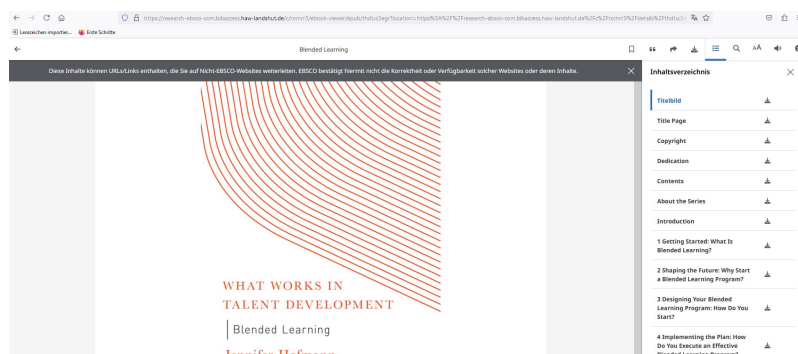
https://research-ebsco-com.bibaccess.haw-landshut.de/c/romn3/ebook-viewer/epub/thdtsc3egr?location=https%3A%2F%2Fresearch-ebsco-com.bibaccess.haw-landshut.de%2Fc%2Fromn3%2Fdetails%2Fthdtsc3e

Lesezeichen importier... Erste Schritte

Blended Learning

Diese Inhalte können URLs/Links enthalten, die Sie auf Nicht-EBSCO-Websites weiterleiten. EBSCO bestätigt hiermit nicht die Korrektheit oder Verfügbarkeit solcher Websites oder deren Inhalte.

WHAT WORKS IN TALENT DEVELOPMENT

Blended Learning

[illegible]

Inhaltsverzeichnis

Titelbild

Title Page

Copyright

Dedication

Contents

About the Series

Introduction

1 Getting Started: What Is Blended Learning?

2 Shaping the Future: Why Start a Blended Learning Program?

3 Designing Your Blended Learning Program: How Do You Start?

4 Implementing the Plan: How Do You Execute an Effective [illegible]